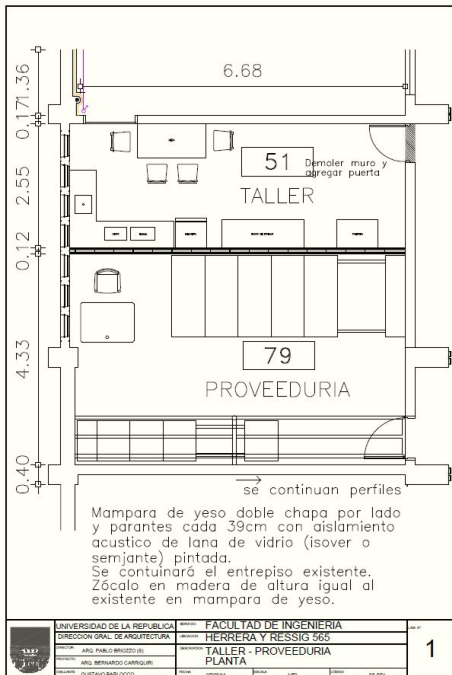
6.68

1.36
0.17
2.55
0.12
4.33
0.40

51
Demoler muro y agregar puerta
TALLER

79
PROVEEDURIA

se continuan perfiles

Mampara de yeso doble chapa por lado y parantes cada 39cm con aislamiento acustico de lana de vidrio (isover o semjante) pintada.
Se contuinará el entrepiso existente.
Zócalo en madera de altura igual al existente en mampara de yeso.

| UNIVERSIDAD DE LA REPUBLICA | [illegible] | FACULTAD DE INGENIERIA | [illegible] |
|---|---|---|---|
| DIRECCION GRAL. DE ARQUITECTURA | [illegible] | HERRERA Y RESSIG 565 | 1 |
| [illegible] ARQ. PABLO BRIOZZO (E) | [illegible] | TALLER - PROVEEDURIA PLANTA | |
| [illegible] ARQ. BERNARDO CARRIQUIRI | | | |
| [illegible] GUSTAVO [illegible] | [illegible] | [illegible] | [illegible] |